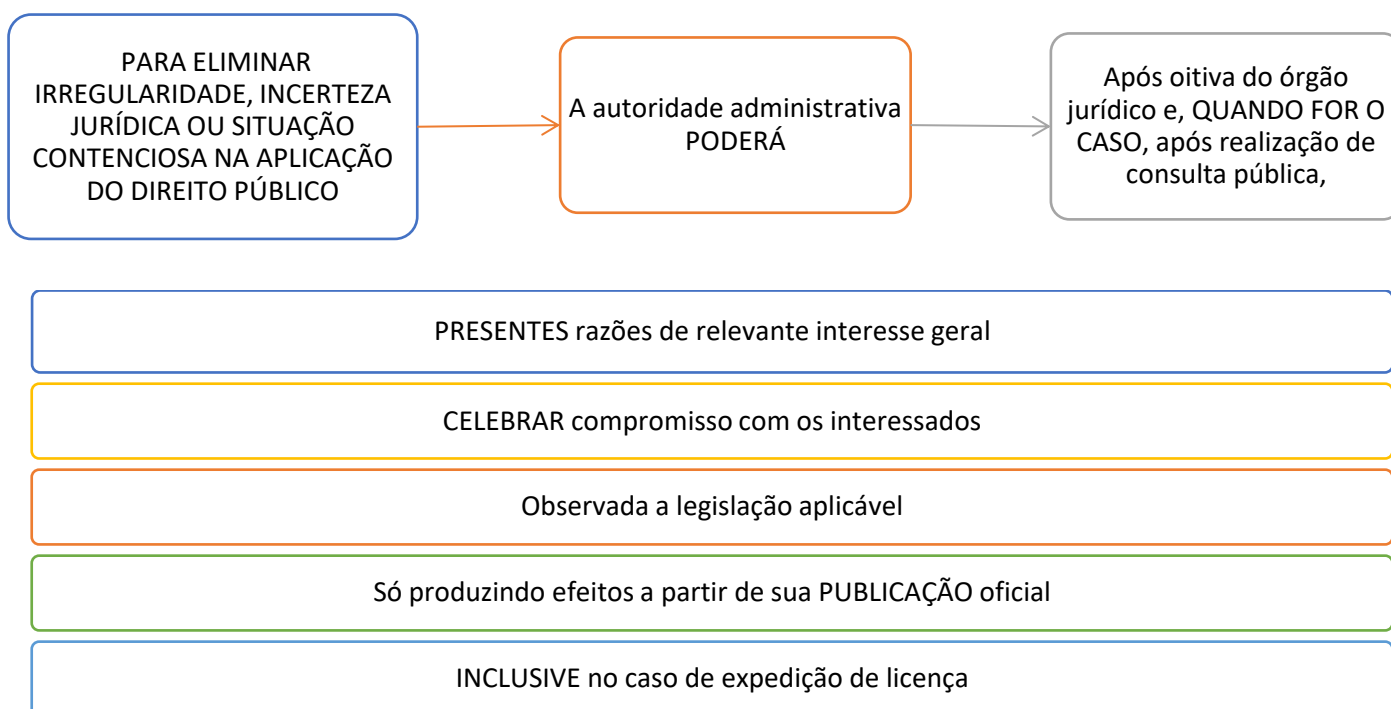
PARA ELIMINAR IRREGULARIDADE, INCERTEZA JURÍDICA OU SITUAÇÃO CONTENCIOSA NA APLICAÇÃO DO DIREITO PÚBLICO

A autoridade administrativa PODERÁ

Após oitiva do órgão jurídico e, QUANDO FOR O CASO, após realização de consulta pública,

PRESENTES razões de relevante interesse geral

CELEBRAR compromisso com os interessados

Observada a legislação aplicável

Só produzindo efeitos a partir de sua PUBLICAÇÃO oficial

INCLUSIVE no caso de expedição de licença